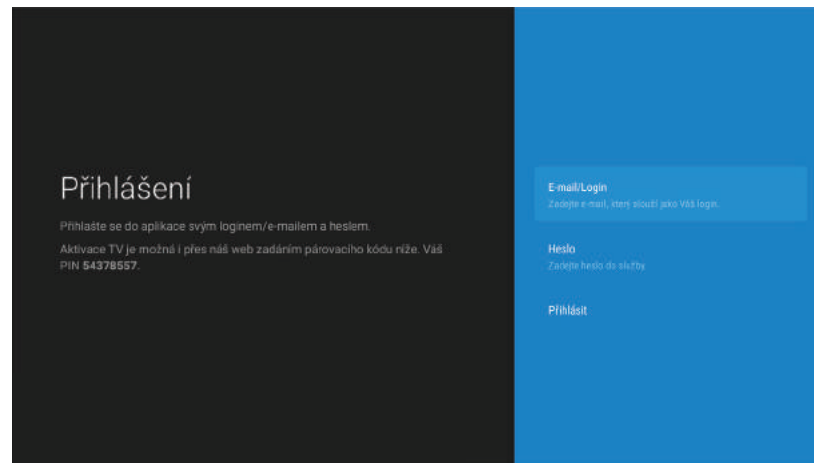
Přihlášení

Přihlašte se do aplikace svým loginem/e-mailem a heslem.

Aktivace TV je možná i přes náš web zadáním párovacího kódu níže. Váš PIN 54378557.

E-mail/Login
Zadejte e-mail, který slouží jako Váš login.

Heslo
Zadejte heslo do služby.

Přihlásit